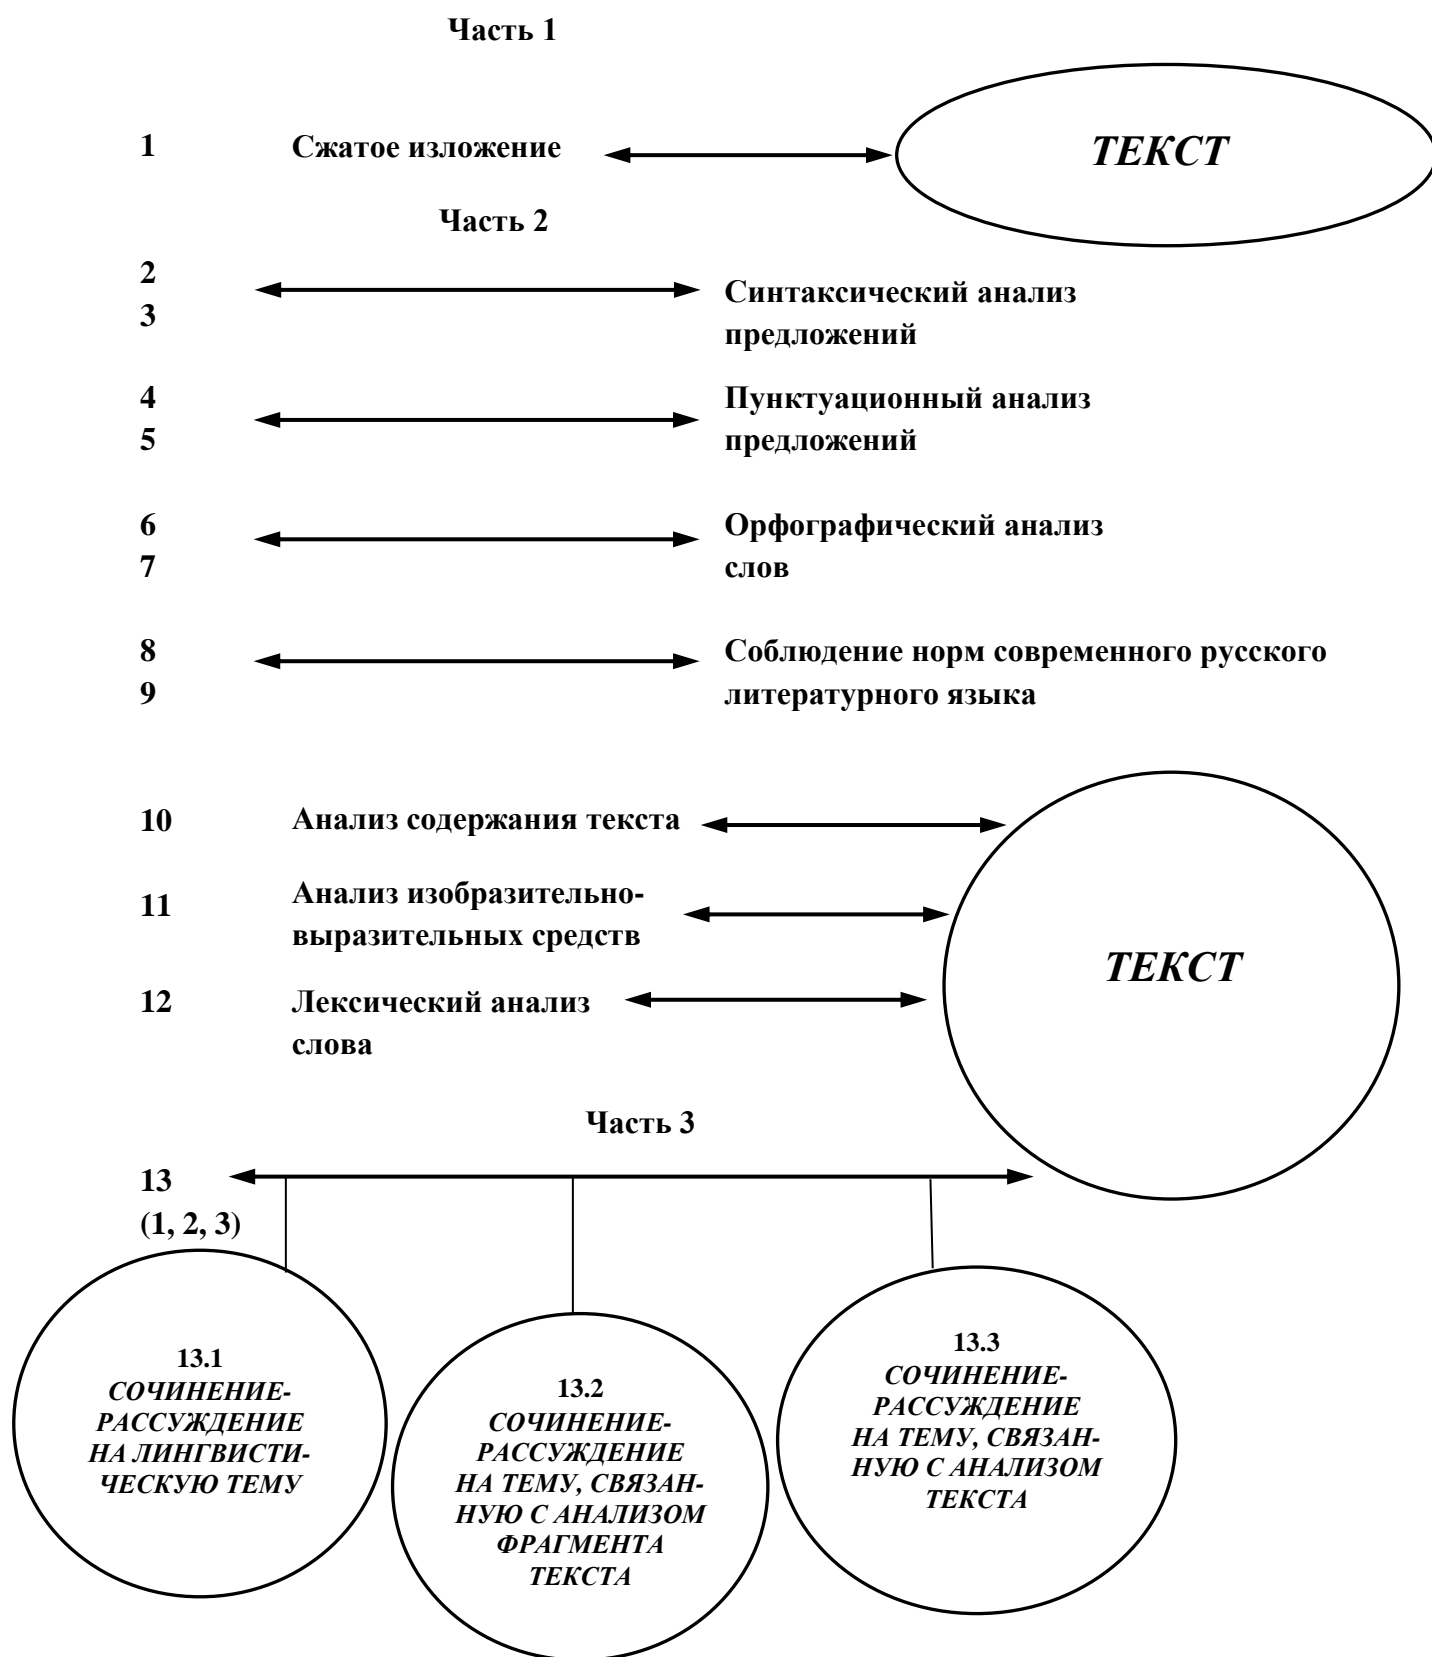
Часть 1

1 Сжатое изложение

ТЕКСТ

Часть 2

2
3
Синтаксический анализ предложений

4
5
Пунктуационный анализ предложений

6
7
Орфографический анализ слов

8
9
Соблюдение норм современного русского литературного языка

10 Анализ содержания текста

11 Анализ изобразительно-выразительных средств

12 Лексический анализ слова

ТЕКСТ

Часть 3

13
(1, 2, 3)

13.1
СОЧИНЕНИЕ-РАССУЖДЕНИЕ НА ЛИНГВИСТИЧЕСКУЮ ТЕМУ

13.2
СОЧИНЕНИЕ-РАССУЖДЕНИЕ НА ТЕМУ, СВЯЗАННУЮ С АНАЛИЗОМ ФРАГМЕНТА ТЕКСТА

13.3
СОЧИНЕНИЕ-РАССУЖДЕНИЕ НА ТЕМУ, СВЯЗАННУЮ С АНАЛИЗОМ ТЕКСТА